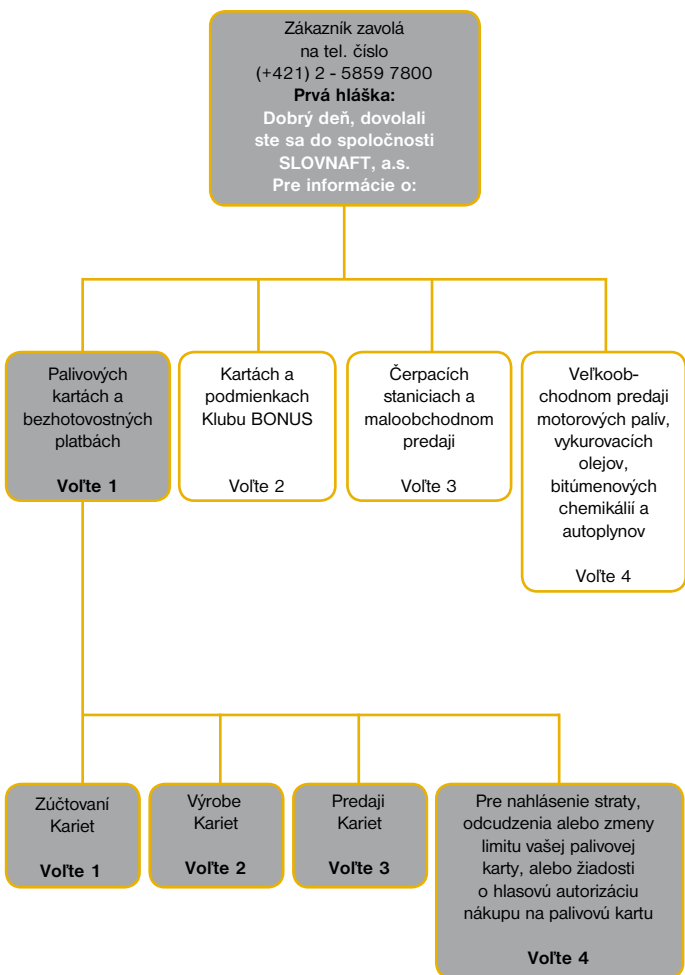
Zákazník zavolá na tel. číslo (+421) 2 - 5859 7800
Prvá hláška:
Dobrý deň, dovolali ste sa do spoločnosti SLOVNAFT, a.s.
Pre informácie o:

Palivových kartách a bezhotovostných platbách
Voľte 1

Kartách a podmienkach Klubu BONUS
Voľte 2

Čerpacích staniciach a maloobchodnom predaji
Voľte 3

Veľkoobchodnom predaji motorových palív, vykurovacích olejov, bitúmenových chemikálií a autoplynov
Voľte 4

Zúčtovaní Kariet
Voľte 1

Výrobe Kariet
Voľte 2

Predaji Kariet
Voľte 3

Pre nahlásenie straty, odcudzenia alebo zmeny limitu vašej palivovej karty, alebo žiadosti o hlasovú autorizáciu nákupu na palivovú kartu
Voľte 4